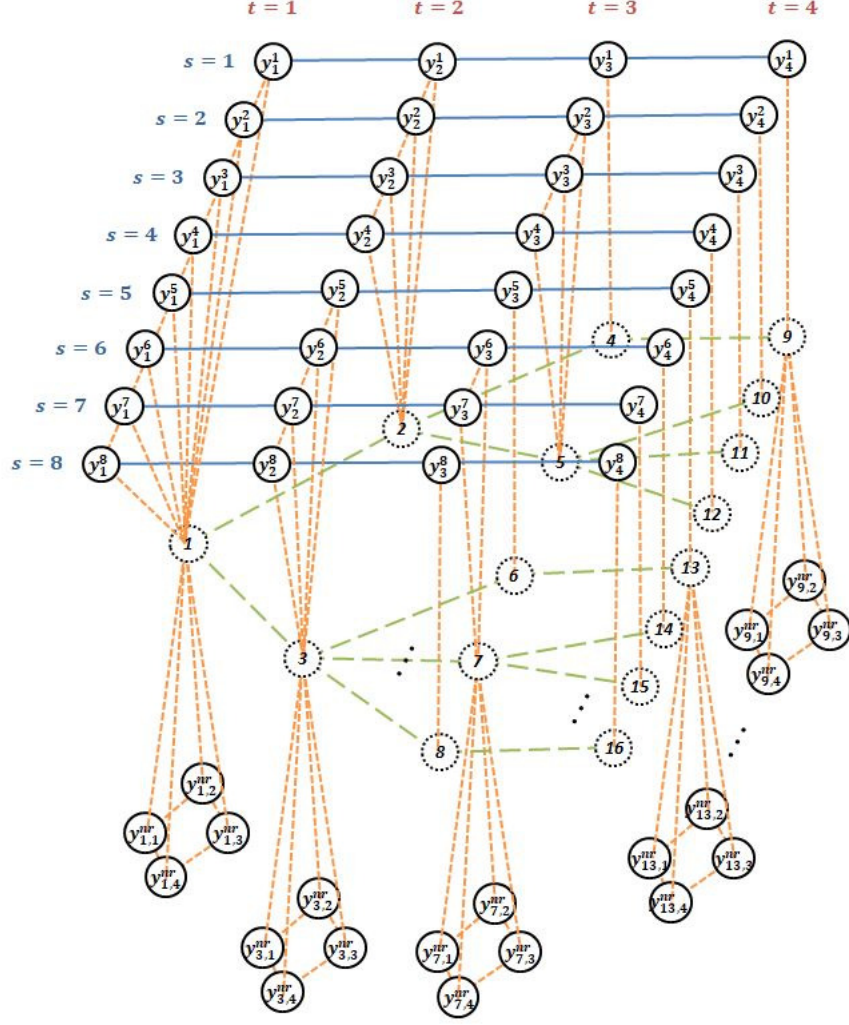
$t = 1$ $t = 2$ $t = 3$ $t = 4$

$s = 1$ $y_1^1$ $y_2^1$ $y_3^1$ $y_4^1$

$s = 2$ $y_1^2$ $y_2^2$ $y_3^2$ $y_4^2$

$s = 3$ $y_1^3$ $y_2^3$ $y_3^3$ $y_4^3$

$s = 4$ $y_1^4$ $y_2^4$ $y_3^4$ $y_4^4$

$s = 5$ $y_1^5$ $y_2^5$ $y_3^5$ $y_4^5$

$s = 6$ $y_1^6$ $y_2^6$ $y_3^6$ 4 $y_4^6$ 9

$s = 7$ $y_1^7$ $y_2^7$ 2 $y_3^7$ $y_4^7$ 10

$s = 8$ $y_1^8$ $y_2^8$ $y_3^8$ 5 $y_4^8$ 11

12

1

6 13

$y_{9,2}^{nr}$ $y_{9,1}^{nr}$ $y_{9,3}^{nr}$ $y_{9,4}^{nr}$

14

3 7

15

8 16

$y_{1,2}^{nr}$ $y_{1,1}^{nr}$ $y_{1,3}^{nr}$ $y_{1,4}^{nr}$

$y_{13,2}^{nr}$ $y_{13,1}^{nr}$ $y_{13,3}^{nr}$ $y_{13,4}^{nr}$

$y_{3,2}^{nr}$ $y_{3,1}^{nr}$ $y_{3,3}^{nr}$ $y_{3,4}^{nr}$

$y_{7,2}^{nr}$ $y_{7,1}^{nr}$ $y_{7,3}^{nr}$ $y_{7,4}^{nr}$